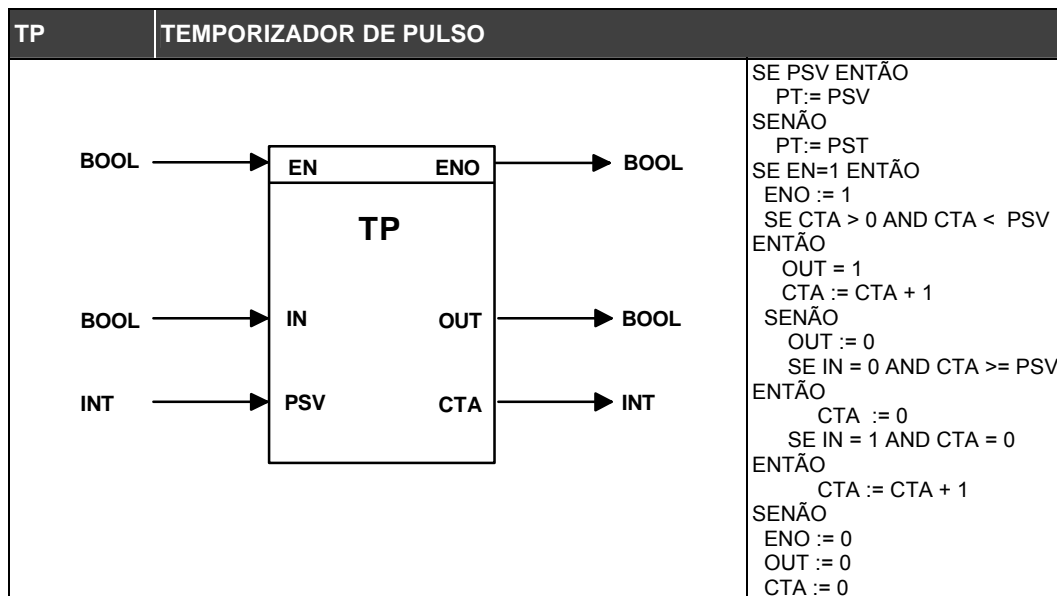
| TP | TEMPORIZADOR DE PULSO |
|---|---|

BOOL EN ENO BOOL
TP
BOOL IN OUT BOOL
INT PSV CTA INT

SE PSV ENTÃO
PT:= PSV
SENÃO
PT:= PST
SE EN=1 ENTÃO
ENO := 1
SE CTA > 0 AND CTA < PSV
ENTÃO
OUT = 1
CTA := CTA + 1
SENÃO
OUT := 0
SE IN = 0 AND CTA >= PSV
ENTÃO
CTA := 0
SE IN = 1 AND CTA = 0
ENTÃO
CTA := CTA + 1
SENÃO
ENO := 0
OUT := 0
CTA := 0